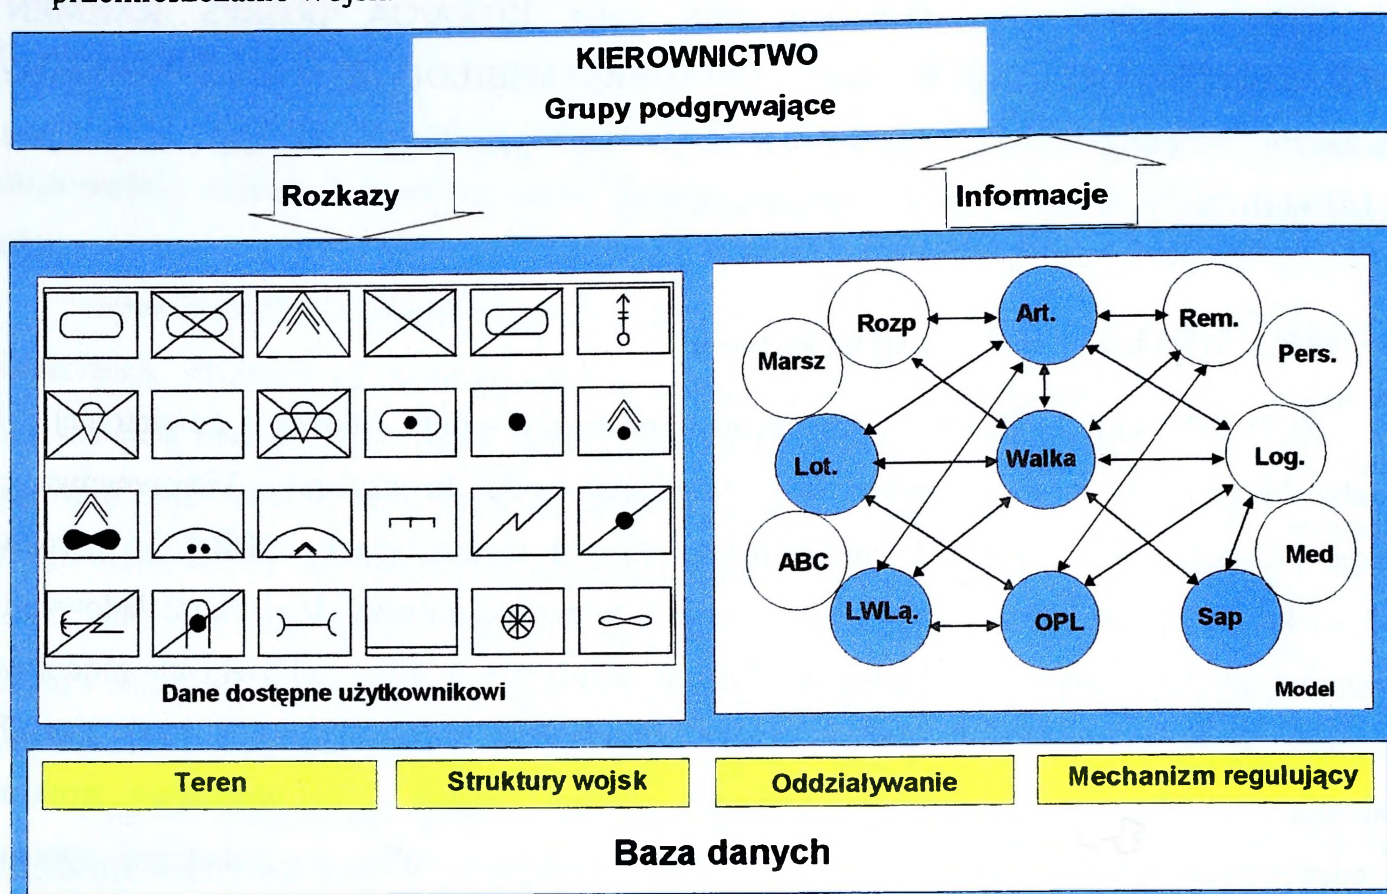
przemieszczanie wojsk

KIEROWNICTWO
Grupy podgrywające

Rozkazy

Informacje

Rozp
Art.
Rem.
Marsz
Pers.
Lot.
Walka
Log.
ABC
Med
LWLą.
OPL
Sap

Dane dostępne użytkownikowi

Model

Teren
Struktury wojsk
Oddziaływanie
Mechanizm regulujący

Baza danych